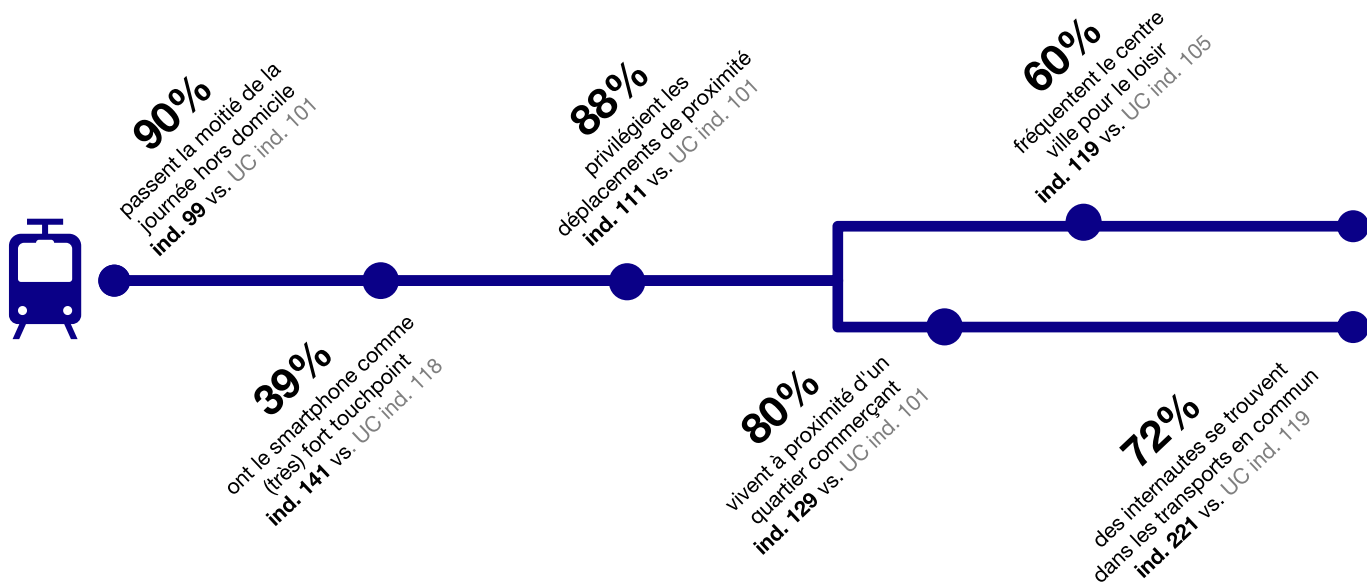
90%
passent la moitié de la journée hors domicile
ind. 99 vs. UC ind. 101

88%
privilégient les déplacements de proximité
ind. 111 vs. UC ind. 101

60%
fréquentent le centre ville pour le loisir
ind. 119 vs. UC ind. 105

39%
ont le smartphone comme (très) fort touchpoint
ind. 141 vs. UC ind. 118

80%
vivent à proximité d'un quartier commerçant
ind. 129 vs. UC ind. 101

72%
des internautes se trouvent dans les transports en commun
ind. 221 vs. UC ind. 119